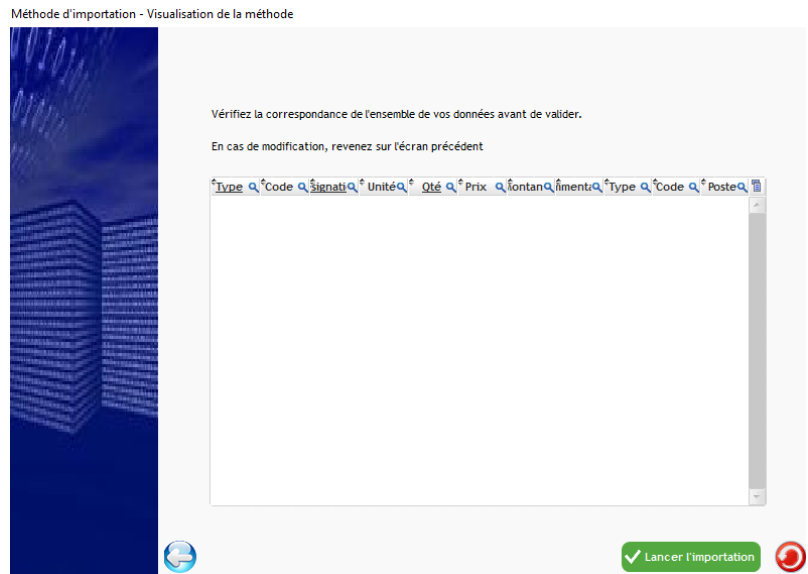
Méthode d'importation - Visualisation de la méthode

Vérifiez la correspondance de l'ensemble de vos données avant de valider.

En cas de modification, revenez sur l'écran précédent

| Type | Code | signati | Unité | Qté | Prix | lontan | limenta | Type | Code | Poste |
|---|---|---|---|---|---|---|---|---|---|---|

Lancer l'importation